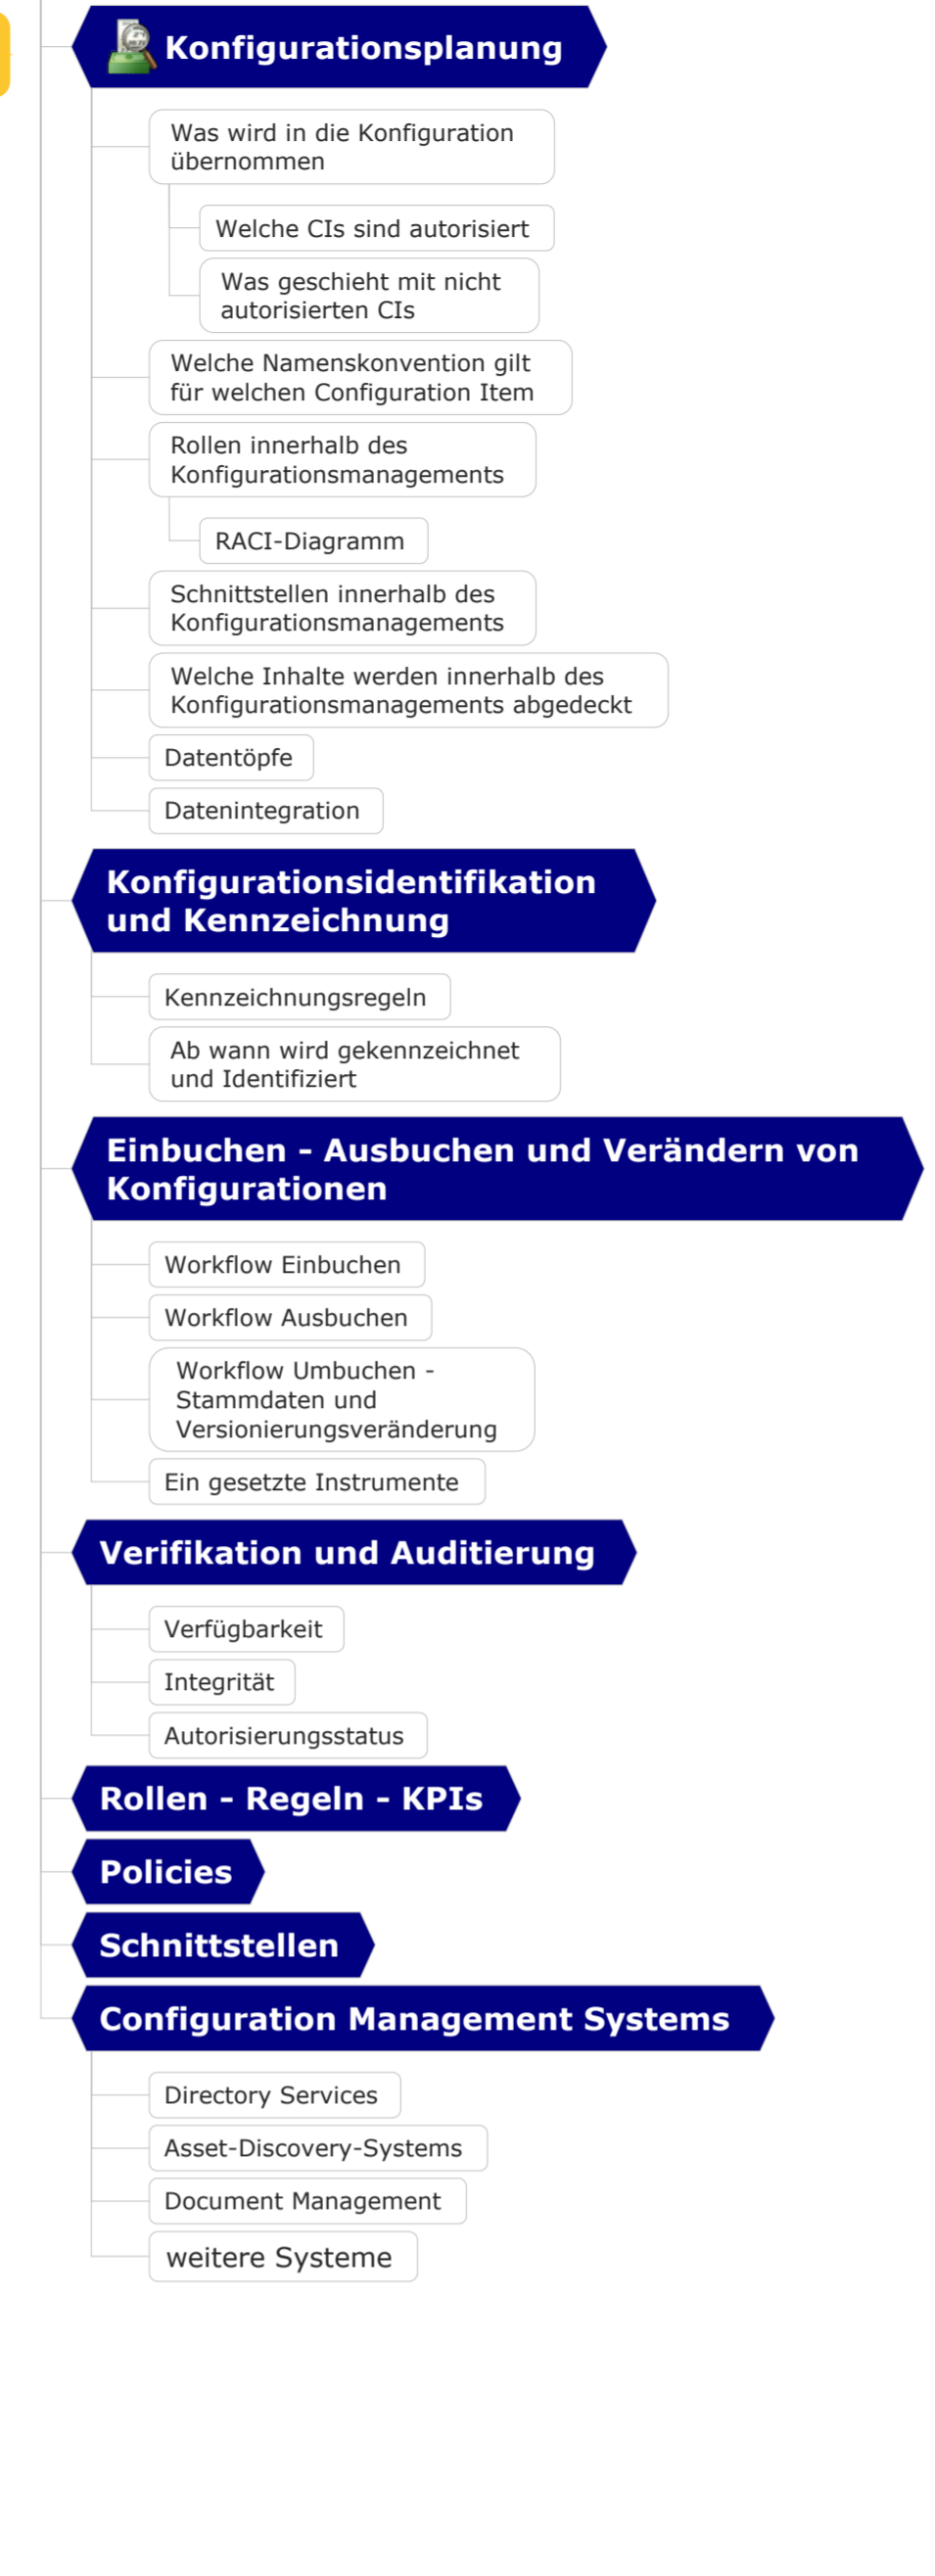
Konfigurationsplanung

Was wird in die Konfiguration übernommen

Welche CIs sind autorisiert

Was geschieht mit nicht autorisierten CIs

Welche Namenskonvention gilt für welchen Configuration Item

Rollen innerhalb des Konfigurationsmanagements

RACI-Diagramm

Schnittstellen innerhalb des Konfigurationsmanagements

Welche Inhalte werden innerhalb des Konfigurationsmanagements abgedeckt

Datentöpfe

Datenintegration

Konfigurationsidentifikation und Kennzeichnung

Kennzeichnungsregeln

Ab wann wird gekennzeichnet und Identifiziert

Einbuchen - Ausbuchen und Verändern von Konfigurationen

Workflow Einbuchen

Workflow Ausbuchen

Workflow Umbuchen - Stammdaten und Versionierungsveränderung

Ein gesetzte Instrumente

Verifikation und Auditierung

Verfügbarkeit

Integrität

Autorisierungsstatus

Rollen - Regeln - KPIs

Policies

Schnittstellen

Configuration Management Systems

Directory Services

Asset-Discovery-Systems

Document Management

weitere Systeme